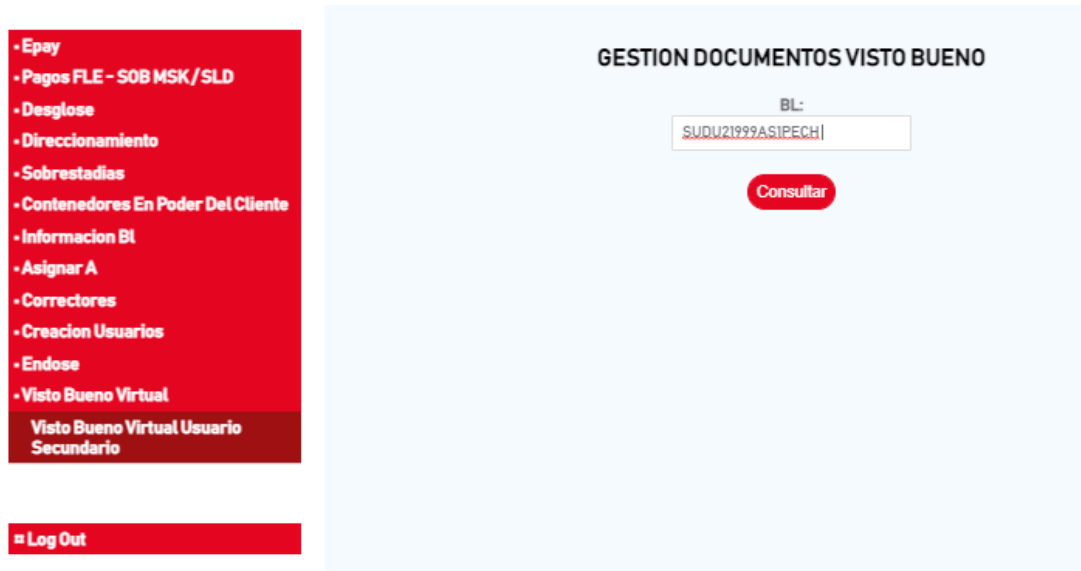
• Epay
• Pagos FLE - SOB MSK / SLD
• Desglose
• Direccionamiento
• Sobrestadias
• Contenedores En Poder Del Cliente
• Informacion Bl
• Asignar A
• Correctores
• Creacion Usuarios
• Endose
• Visto Bueno Virtual
Visto Bueno Virtual Usuario Secundario

¤ Log Out

GESTION DOCUMENTOS VISTO BUENO

BL:

SUDU21999AS1PECH

Consultar